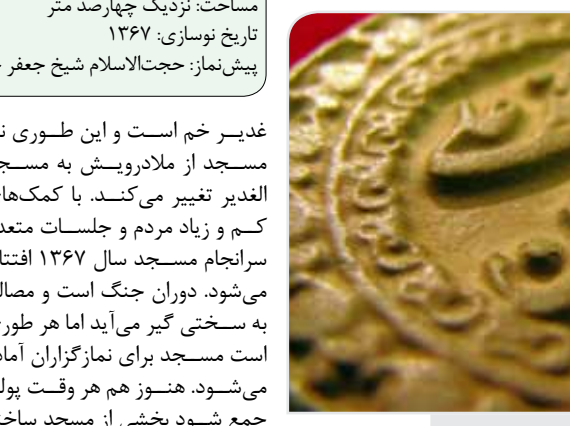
مساحت: نزدیک چهارصد متر
تاریخ نوسازی: ۱۳۶۷
پیش‌نماز: حجت‌الاسلام شیخ جعفر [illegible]

غدیر خم است و این طوری ن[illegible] مسجد از ملادرویش به مسج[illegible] الغدیر تغییر می‌کند. با کمک‌ها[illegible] کم و زیاد مردم و جلسات متعد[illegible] سرانجام مسجد سال ۱۳۶۷ افتتا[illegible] می‌شود. دوران جنگ است و مصال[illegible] به سختی گیر می‌آید اما هر طور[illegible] است مسجد برای نمازگزاران آماد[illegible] می‌شود. هنوز هم هر وقت پول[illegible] جمع شود بخشی از مسجد ساخ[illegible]